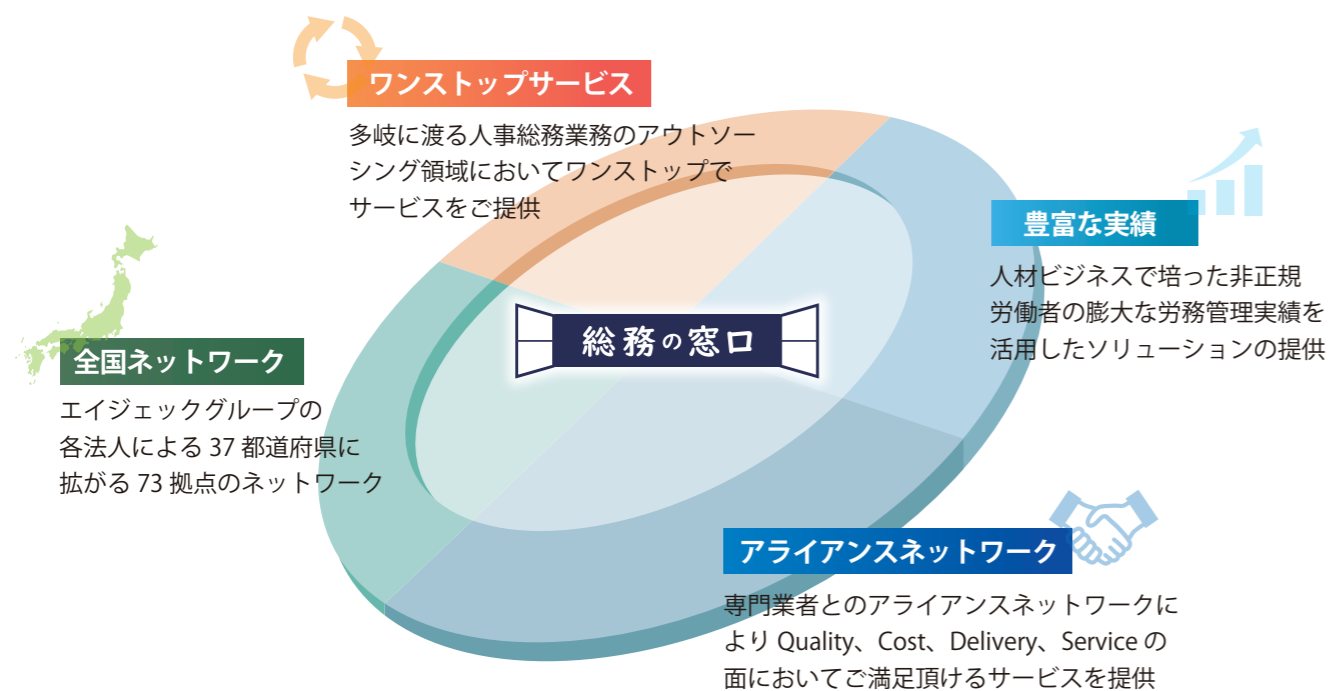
ワンストップサービス

多岐に渡る人事総務業務のアウトソーシング領域においてワンストップでサービスをご提供

豊富な実績

人材ビジネスで培った非正規労働者の膨大な労務管理実績を活用したソリューションの提供

総務の窓口

全国ネットワーク

エイジェックグループの各法人による 37 都道府県に拡がる 73 拠点のネットワーク

アライアンスネットワーク

専門業者とのアライアンスネットワークにより Quality、Cost、Delivery、Service の面においてご満足頂けるサービスを提供